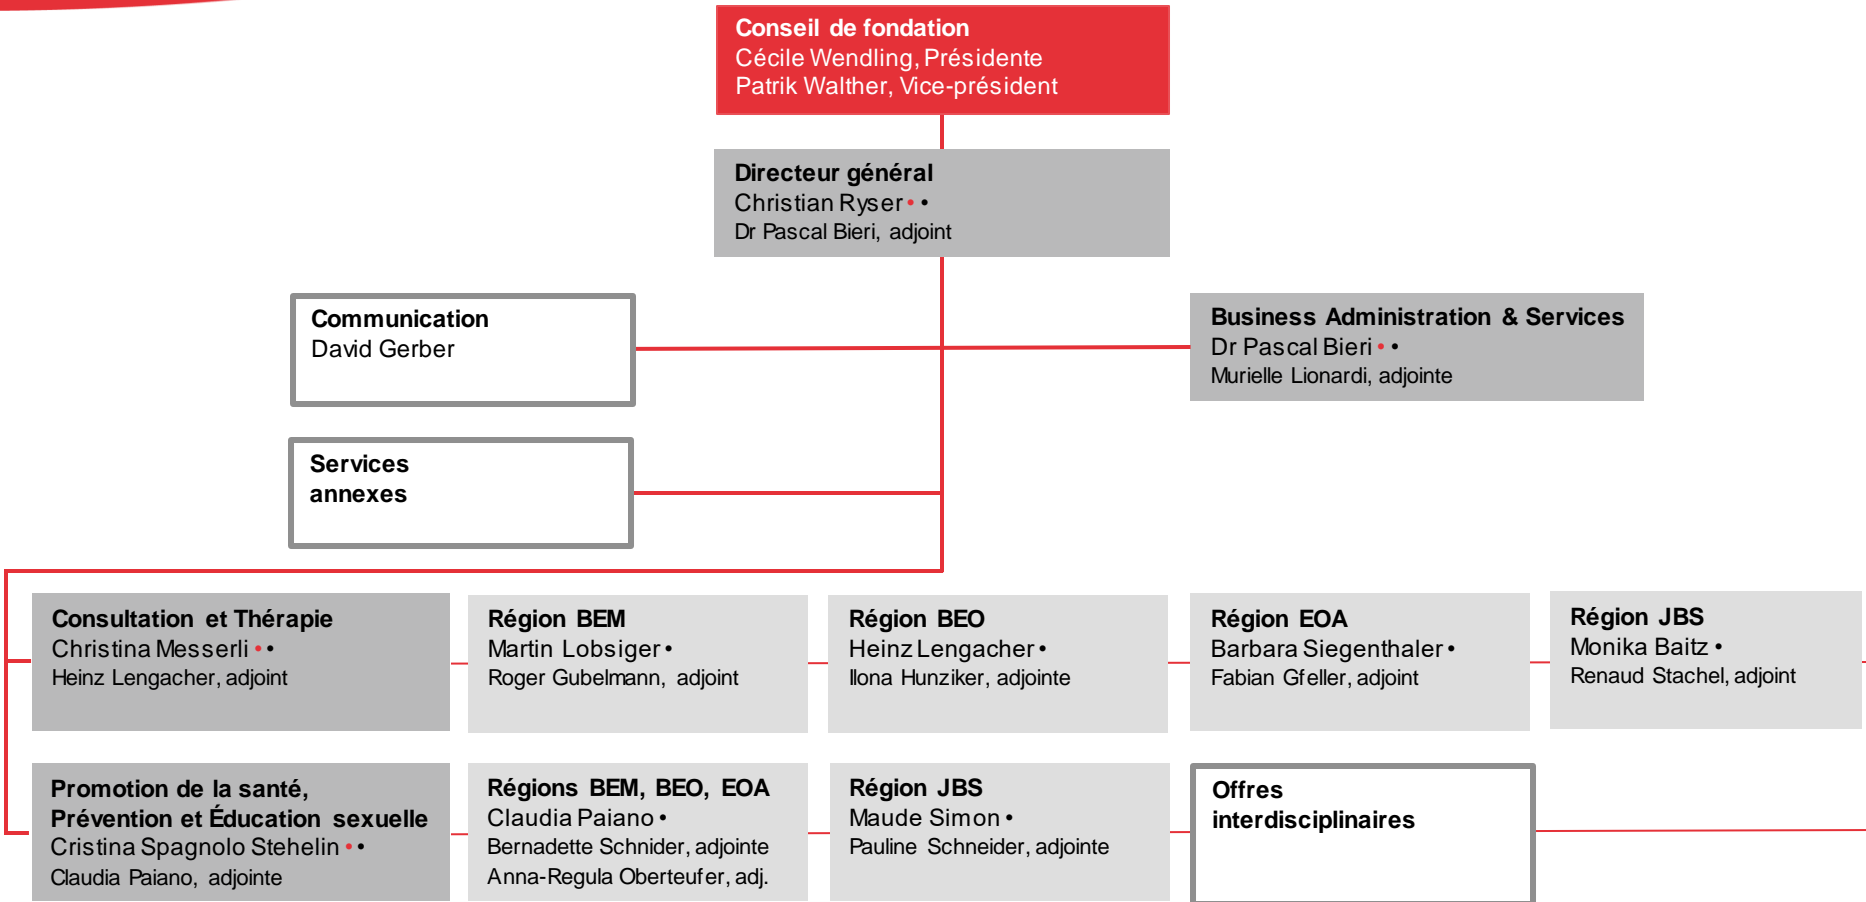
Conseil de fondation
Cécile Wendling, Présidente
Patrik Walther, Vice-président

Directeur général
Christian Ryser • •
Dr Pascal Bieri, adjoint

Communication
David Gerber

Business Administration & Services
Dr Pascal Bieri • •
Murielle Lionardi, adjointe

Services annexes

Consultation et Thérapie
Christina Messerli • •
Heinz Lengacher, adjoint

Région BEM
Martin Lobsiger •
Roger Gubelmann, adjoint

Région BEO
Heinz Lengacher •
Ilona Hunziker, adjointe

Région EOA
Barbara Siegenthaler •
Fabian Gfeller, adjoint

Région JBS
Monika Baitz •
Renaud Stachel, adjoint

Promotion de la santé, Prévention et Éducation sexuelle
Cristina Spagnolo Stehelin • •
Claudia Paiano, adjointe

Régions BEM, BEO, EOA
Claudia Paiano •
Bernadette Schnider, adjointe
Anna-Regula Oberteufer, adj.

Région JBS
Maude Simon •
Pauline Schneider, adjointe

Offres interdisciplinaires